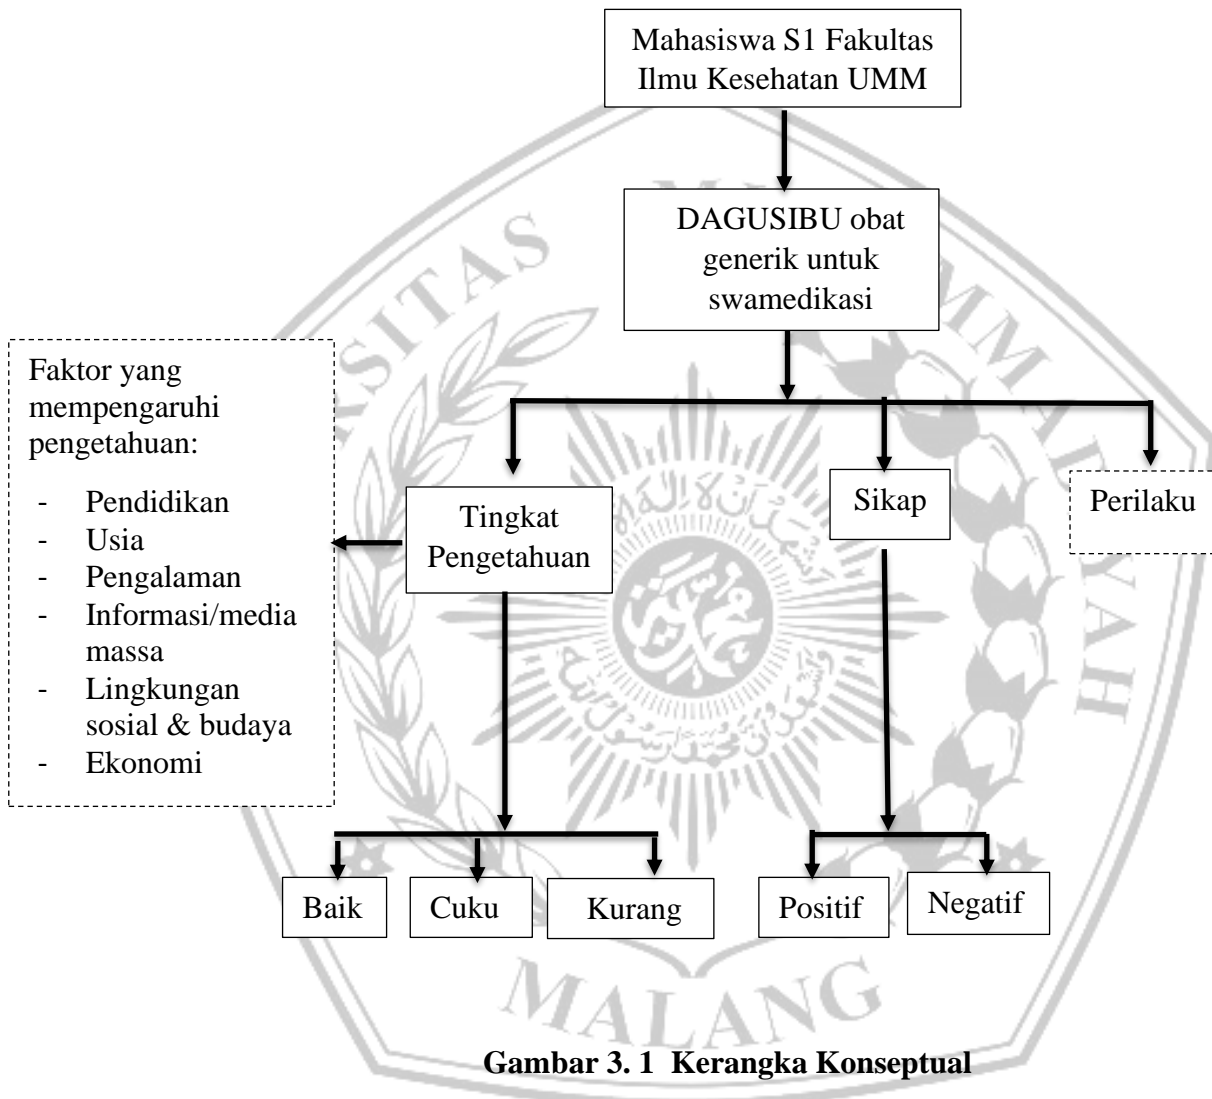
Mahasiswa S1 Fakultas Ilmu Kesehatan UMM

DAGUSIBU obat generik untuk swamedikasi

Faktor yang mempengaruhi pengetahuan:

- Pendidikan
- Usia
- Pengalaman
- Informasi/media massa
- Lingkungan sosial & budaya
- Ekonomi

Tingkat Pengetahuan

Sikap

Perilaku

Baik

Cuku

Kurang

Positif

Negatif

MALANG

Gambar 3. 1 Kerangka Konseptual